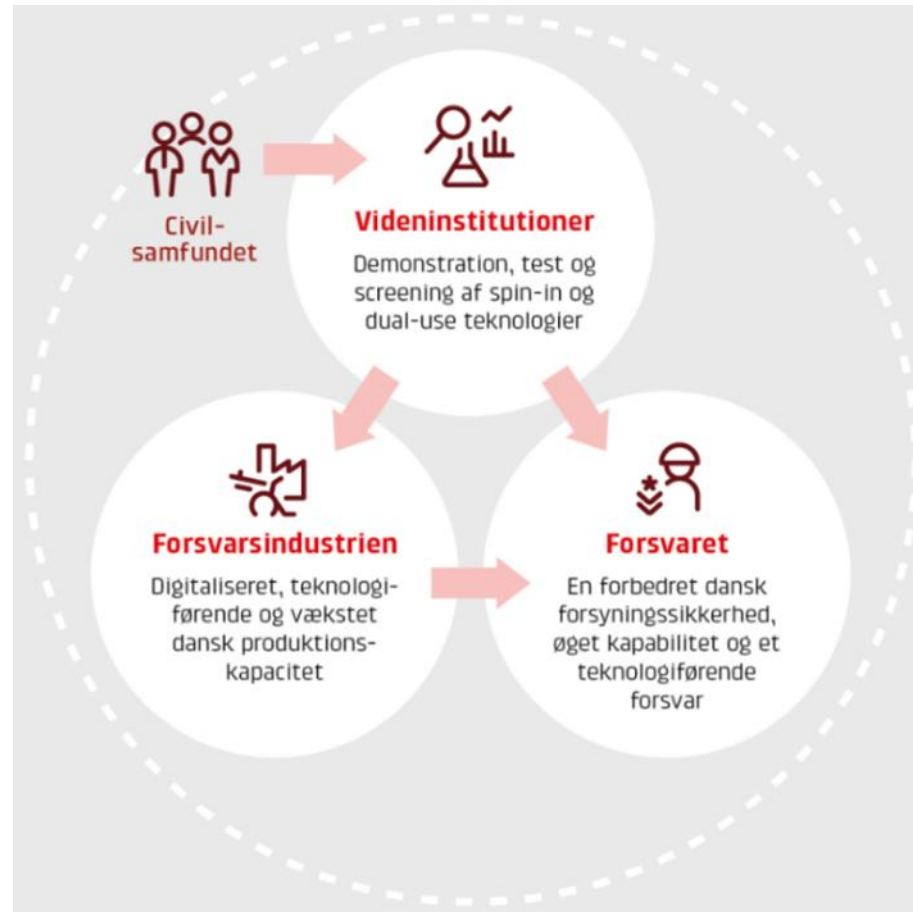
Civil-samfundet

Videninstitutioner

Demonstration, test og screening af spin-in og dual-use teknologier

Forsvarsindustrien

Digitaliseret, teknologi-førende og vækstet dansk produktions-kapacitet

Forsvaret

En forbedret dansk forsyningssikkerhed, øget kapabilitet og et teknologiførende forsvar